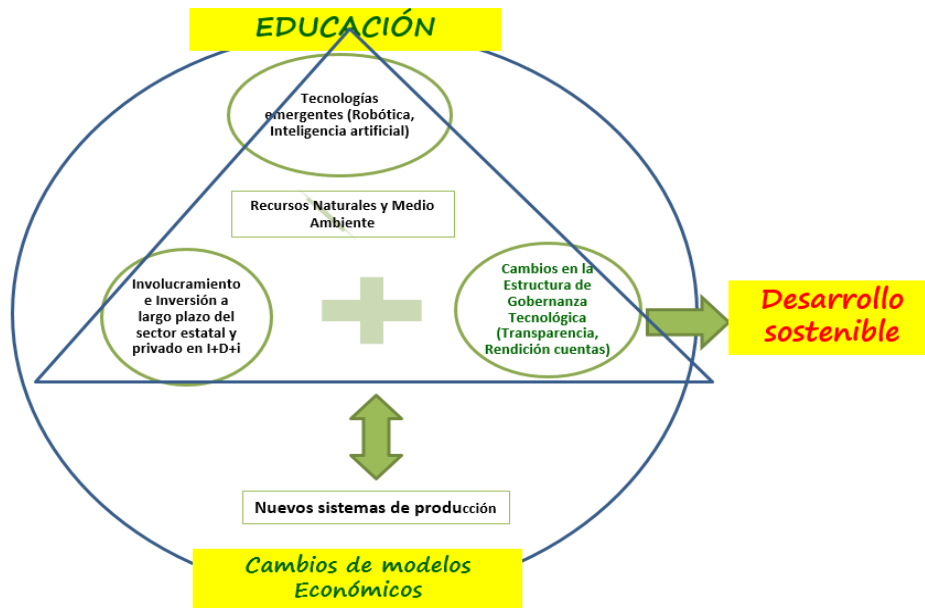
EDUCACIÓN

Tecnologías emergentes (Robótica, Inteligencia artificial)

Recursos Naturales y Medio Ambiente

Involucramiento e Inversión a largo plazo del sector estatal y privado en I+D+i

Cambios en la Estructura de Gobernanza Tecnológica (Transparencia, Rendición cuentas)

Desarrollo sostenible

Nuevos sistemas de producción

Cambios de modelos Económicos